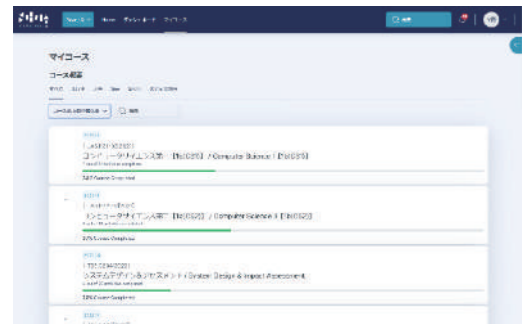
マイコース

コース概要

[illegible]

コンピュータサイエンス第一【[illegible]】/ Computer Science I【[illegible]】

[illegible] Course Completed

コンピュータサイエンス第二【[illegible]】/ Computer Science II【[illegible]】

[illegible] Course Completed

システムデザイン＆アセスメント / System Design & Impact Assessment

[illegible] Course Completed